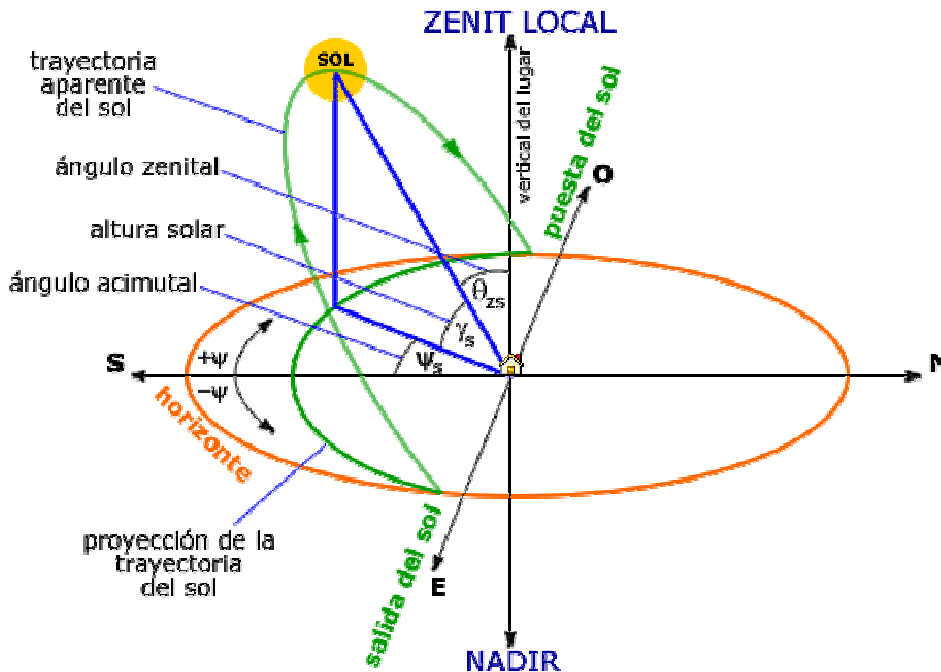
ZENIT LOCAL

SOL

trayectoria aparente del sol

ángulo zenital

altura solar

ángulo acimutal

vertical del lugar

puesta del sol

O

$\theta_{zs}$

$\gamma_s$

$\psi_s$

S

N

$+\psi$

$-\psi$

horizonte

proyección de la trayectoria del sol

salida del sol

E

NADIR